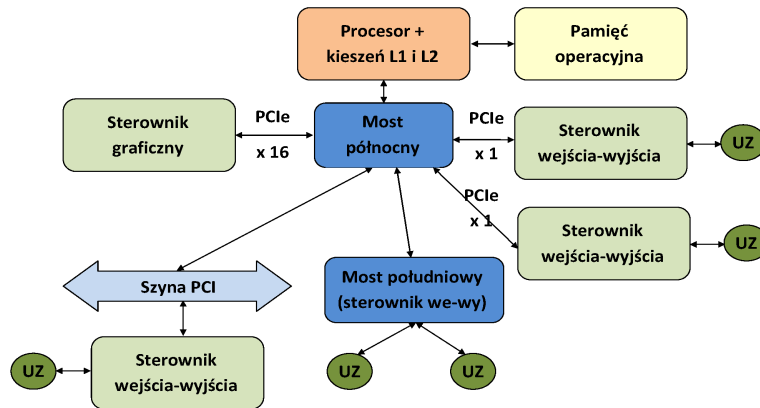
Procesor + kieszeń L1 i L2

Pamięć operacyjna

Sterownik graficzny

PCIe

x 16

Most północny

PCIe

x 1

Sterownik wejścia-wyjścia

UZ

PCIe

x 1

Sterownik wejścia-wyjścia

UZ

Szyna PCI

Most południowy (sterownik we-wy)

UZ

Sterownik wejścia-wyjścia

UZ

UZ